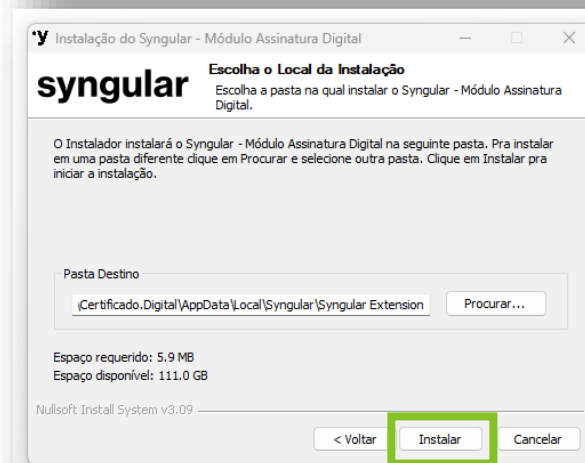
Instalação do Syngular - Módulo Assinatura Digital

syngular

Escolha o Local da Instalação

Escolha a pasta na qual instalar o Syngular - Módulo Assinatura Digital.

O Instalador instalará o Syngular - Módulo Assinatura Digital na seguinte pasta. Pra instalar em uma pasta diferente clique em Procurar e selecione outra pasta. Clique em Instalar pra iniciar a instalação.

Pasta Destino

\Certificado.Digital\AppData\Local\Syngular\Syngular Extension

Procurar...

Espaço requerido: 5.9 MB
Espaço disponível: 111.0 GB

Nullsoft Install System v3.09

< Voltar

Instalar

Cancelar